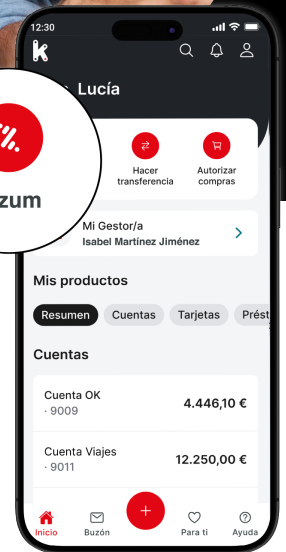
12:30

k

Lucía

zum

Hacer transferencia

Autorizar compras

Mi Gestor/a
Isabel Martínez Jiménez

Mis productos

Resumen
Cuentas
Tarjetas
Prést

Cuentas

Cuenta OK
· 9009
4.446,10 €

Cuenta Viajes
· 9011
12.250,00 €

Inicio
Buzón
+
Para ti
Ayuda